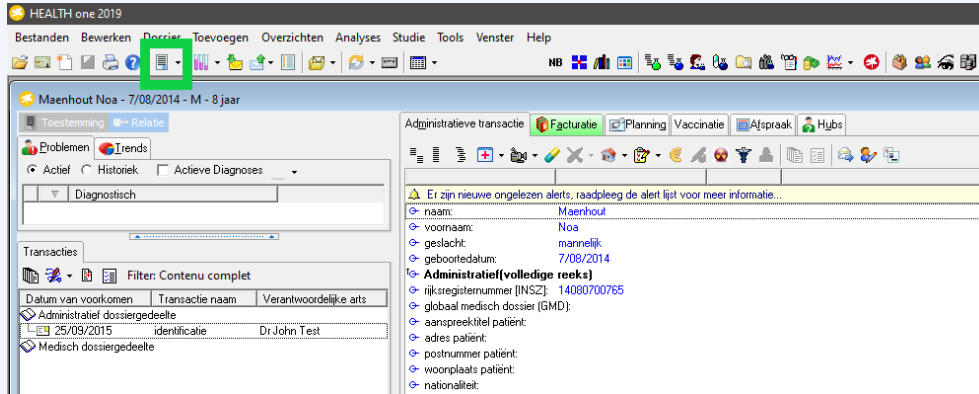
HEALTH one 2019

Bestanden Bewerken Dossier Toevoegen Overzichten Analyses Studie Tools Venster Help

NB

Maenhout Noa - 7/08/2014 - M - 8 jaar

Toestemming Relatie

Problemen Trends

Actief Historiek Actieve Diagnoses

| | Diagnostisch |
|---|---|

Transacties

Filter: Contenu complet

| Datum van voorkomen | Transactie naam | Verantwoordelijke arts |
|---|---|---|
| Administratief dossiergedeelte | | |
| 25/09/2015 | identificatie | Dr John Test |
| Medisch dossiergedeelte | | |

Administratieve transactie Facturatie Planning Vaccinatie Afspraak Hubs

Er zijn nieuwe ongelezen alerts, raadpleeg de alert lijst voor meer informatie...

naam: Maenhout
voornaam: Noa
geslacht: mannelijk
geboortedatum: 7/08/2014
Administratief(volledige reeks)
rijksregisternummer [INSZ]: 14080700765
globaal medisch dossier (GMD):
aanspreektitel patiënt:
adres patiënt:
postnummer patiënt:
woonplaats patiënt:
nationaliteit: